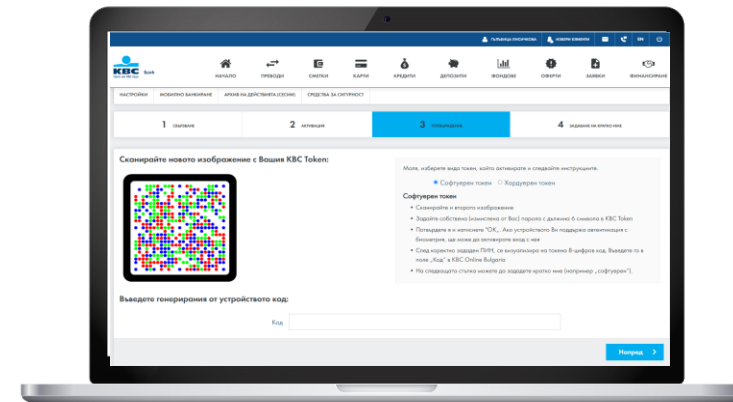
ТЕЛЕФАКСНИ ОНЛАЙН НОВИ КЛИЕНТИ EN

KBC Bank

НАЧАЛО ПРЕВОДИ СМЕТКИ КАРТИ КРЕДИТИ ДЕПОЗИТИ ФОНДОВЕ ОФЕРТИ ЗАЯВКИ ФИНАНСИРАНЕ

НАСТРОЙКИ МОБИЛНО БАНКИРАНЕ АРХИВ НА ДЕЙСТВИЯТА (СЕСИИ) СРЕДСТВА ЗА СИГУРНОСТ

1 СЪЗДАВАНЕ 2 АКТИВАЦИЯ 3 ПОТВЪРЖДЕНИЕ 4 ЗАДАВАНЕ НА КРАТКО ИМЕ

Сканирайте новото изображение с Вашия KBC Token:

Моля, изберете вида токен, който активирате и следвайте инструкциите:

Софтуерен токен Хардуерен токен

Софтуерен токен

• Сканирайте и второто изображение
• Задайте собствена (измислена от Вас) парола с дължина 6 символа в KBC Token
• Потвърдете я и натиснете "OK". Ако устройството Ви поддържа автентикация с биометрия, ще може да активирате вход с нея
• След коректно зададен ПИН, се визуализира на токена 8-цифрен код. Въведете го в поле „Код" в KBC Online Bulgaria
• На следващата стъпка можете да зададете кратко име (например „софтуерен").

Въведете генерирания от устройството код:

Код

Напред